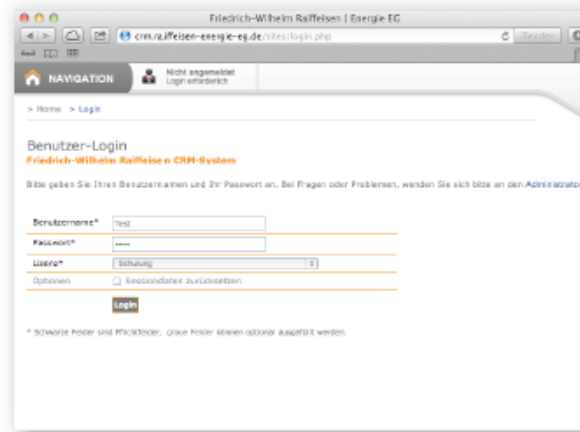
Friedrich-Wilhelm Raiffeisen | Energie EG

crm.raiffeisen-energie-eg.de/sites/login.php

Reader

NAVIGATION

Nicht angemeldet
Login erforderlich

> Home > Login

Benutzer-Login
Friedrich-Wilhelm Raiffeisen CRM-System

Bitte geben Sie Ihren Benutzernamen und Ihr Passwort an. Bei Fragen oder Problemen, wenden Sie sich bitte an den Administrato

| | |
|---|---|
| Benutzername* | Test |
| Passwort* | ••••• |
| Lizenz* | Schulung |
| Optionen | Sessiondaten zurücksetzen |

Login

* Schwarze Felder sind Pflichtfelder, graue Felder können optional ausgefüllt werden.